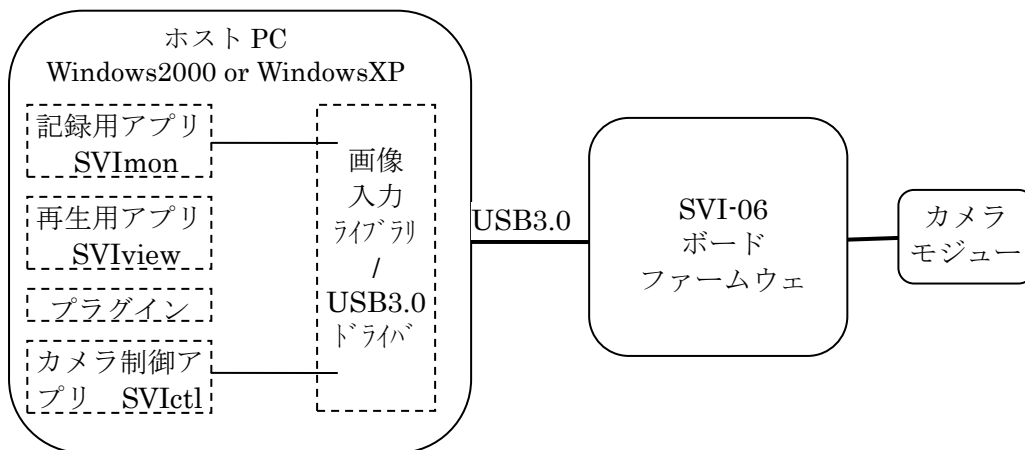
ホスト PC
Windows2000 or WindowsXP

記録用アプリ
SVImon

再生用アプリ
SVIview

プラグイン

カメラ制御アプリ SVIctl

画像
入力
ﾗｲﾌﾞﾗﾘ
/
USB3.0
ﾄﾞﾗｲﾊﾞ

USB3.0

SVI-06
ボード
ファームウェ

カメラ
モジュー